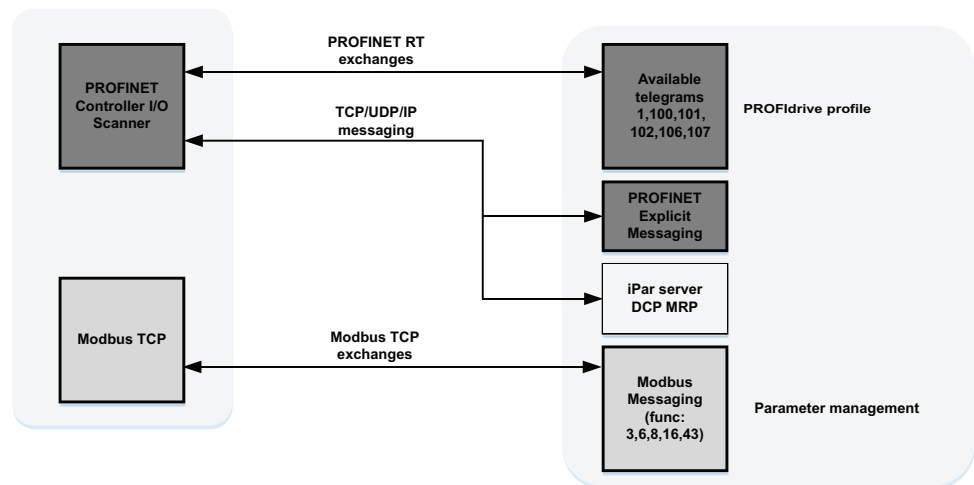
PROFINET Controller I/O Scanner

PROFINET RT exchanges

TCP/UDP/IP messaging

Available telegrams 1,100,101, 102,106,107

PROFIdrive profile

PROFINET Explicit Messaging

iPar server DCP MRP

Modbus TCP

Modbus TCP exchanges

Modbus Messaging (func: 3,6,8,16,43)

Parameter management